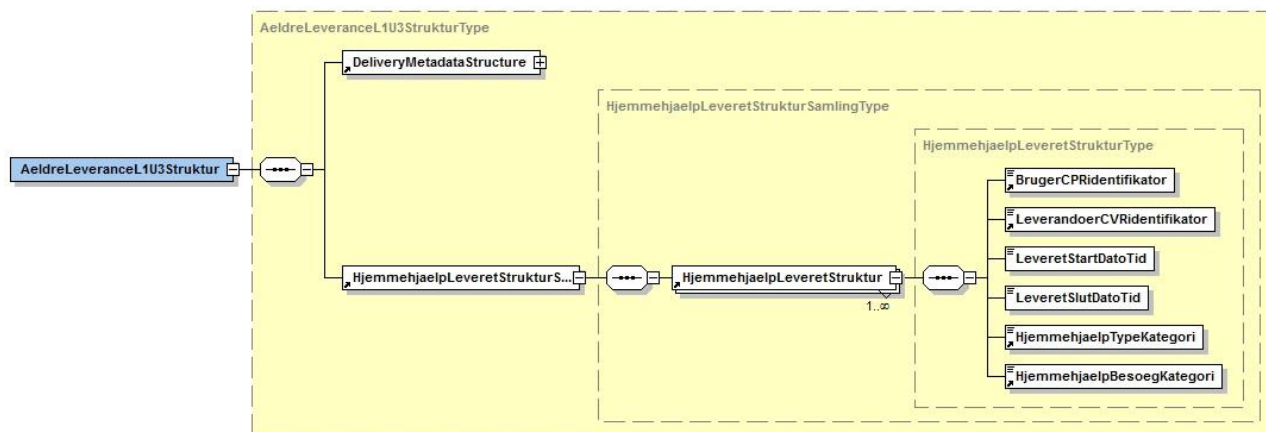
AeldreLeveranceL1U3StrukturType

AeldreLeveranceL1U3Struktur

DeliveryMetadataStructure

HjemmehjaelpLeveretStrukturSamlingType

HjemmehjaelpLeveretStrukturS...

HjemmehjaelpLeveretStruktur

1..∞

HjemmehjaelpLeveretStrukturType

BrugerCPRidentifikator

LeverandoerCVRidentifikator

LeveretStartDatoTid

LeveretSlutDatoTid

HjemmehjaelpTypeKategori

HjemmehjaelpBesoegKategori